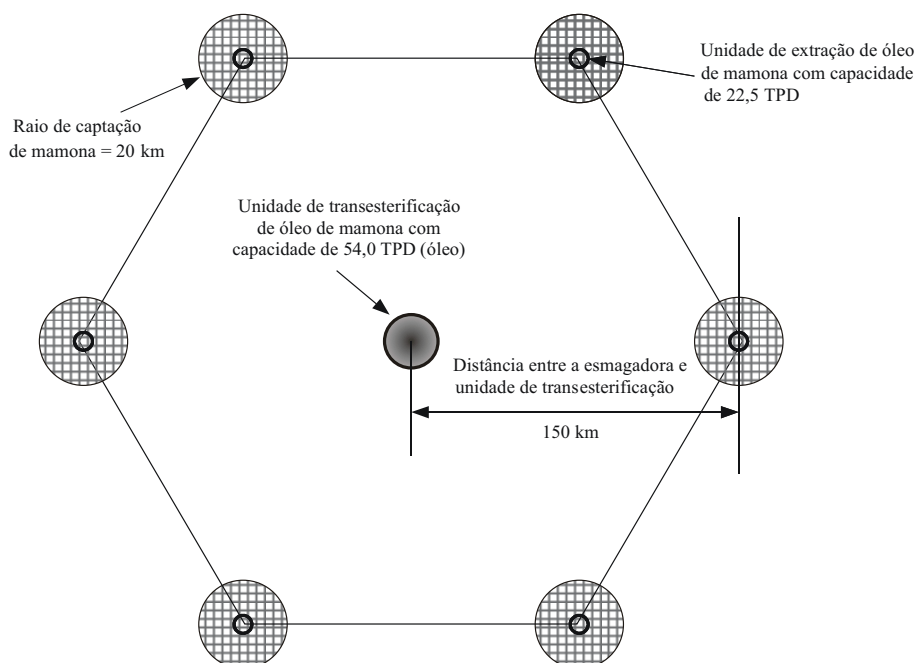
Unidade de extração de óleo de mamona com capacidade de 22,5 TPD

Raio de captação de mamona = 20 km

Unidade de transesterificação de óleo de mamona com capacidade de 54,0 TPD (óleo)

Distância entre a esmagadora e unidade de transesterificação

150 km